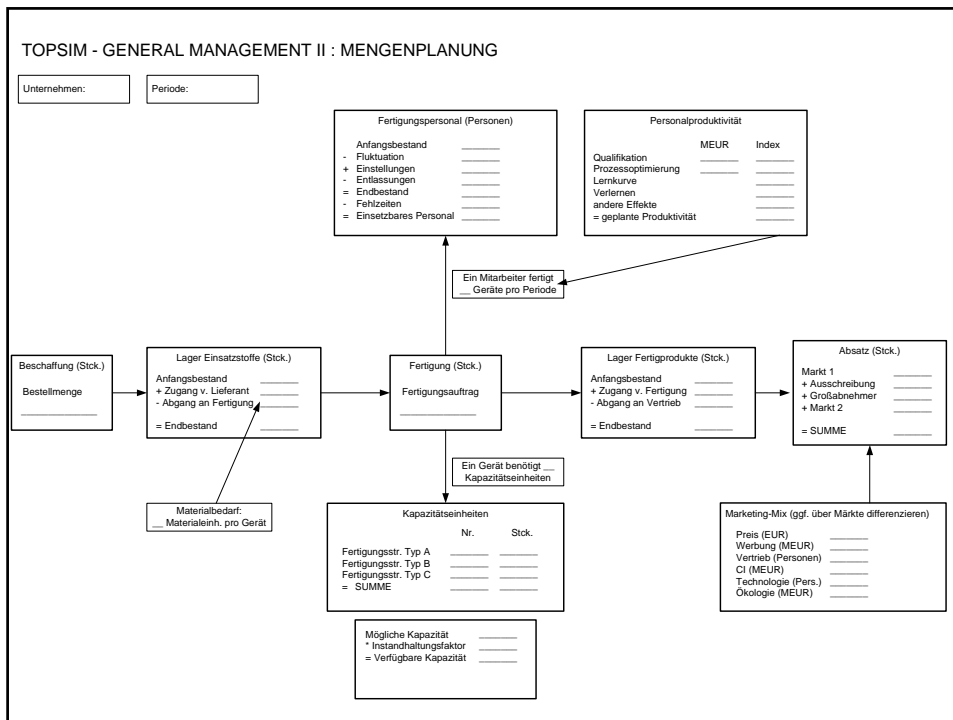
TOPSIM - GENERAL MANAGEMENT II : MENGENPLANUNG

Unternehmen:

Periode:

Fertigungspersonal (Personen)

Anfangsbestand ______
- Fluktuation ______
+ Einstellungen ______
- Entlassungen ______
= Endbestand ______
- Fehlzeiten ______
= Einsetzbares Personal ______

Personalproduktivität

| | MEUR | Index |
|---|---|---|
| Qualifikation | ______ | ______ |
| Prozessoptimierung | ______ | ______ |
| Lernkurve | | ______ |
| Verlernen | | ______ |
| andere Effekte | | ______ |
| = geplante Produktivität | | ______ |

Ein Mitarbeiter fertigt __ Geräte pro Periode

Beschaffung (Stck.)

Bestellmenge

______________

Lager Einsatzstoffe (Stck.)

Anfangsbestand ______
+ Zugang v. Lieferant ______
- Abgang an Fertigung ______

= Endbestand ______

Fertigung (Stck.)

Fertigungsauftrag

______________

Lager Fertigprodukte (Stck.)

Anfangsbestand ______
+ Zugang v. Fertigung ______
- Abgang an Vertrieb ______

= Endbestand ______

Absatz (Stck.)

Markt 1 ______
+ Ausschreibung ______
+ Großabnehmer ______
+ Markt 2 ______

= SUMME ______

Ein Gerät benötigt __ Kapazitätseinheiten

Materialbedarf:
__ Materialeinh. pro Gerät

Kapazitätseinheiten

| | Nr. | Stck. |
|---|---|---|
| Fertigungsstr. Typ A | ______ | ______ |
| Fertigungsstr. Typ B | ______ | ______ |
| Fertigungsstr. Typ C | ______ | ______ |
| = SUMME | ______ | ______ |

Marketing-Mix (ggf. über Märkte differenzieren)

Preis (EUR) ______
Werbung (MEUR) ______
Vertrieb (Personen) ______
CI (MEUR) ______
Technologie (Pers.) ______
Ökologie (MEUR) ______

Mögliche Kapazität ______
* Instandhaltungsfaktor ______
= Verfügbare Kapazität ______